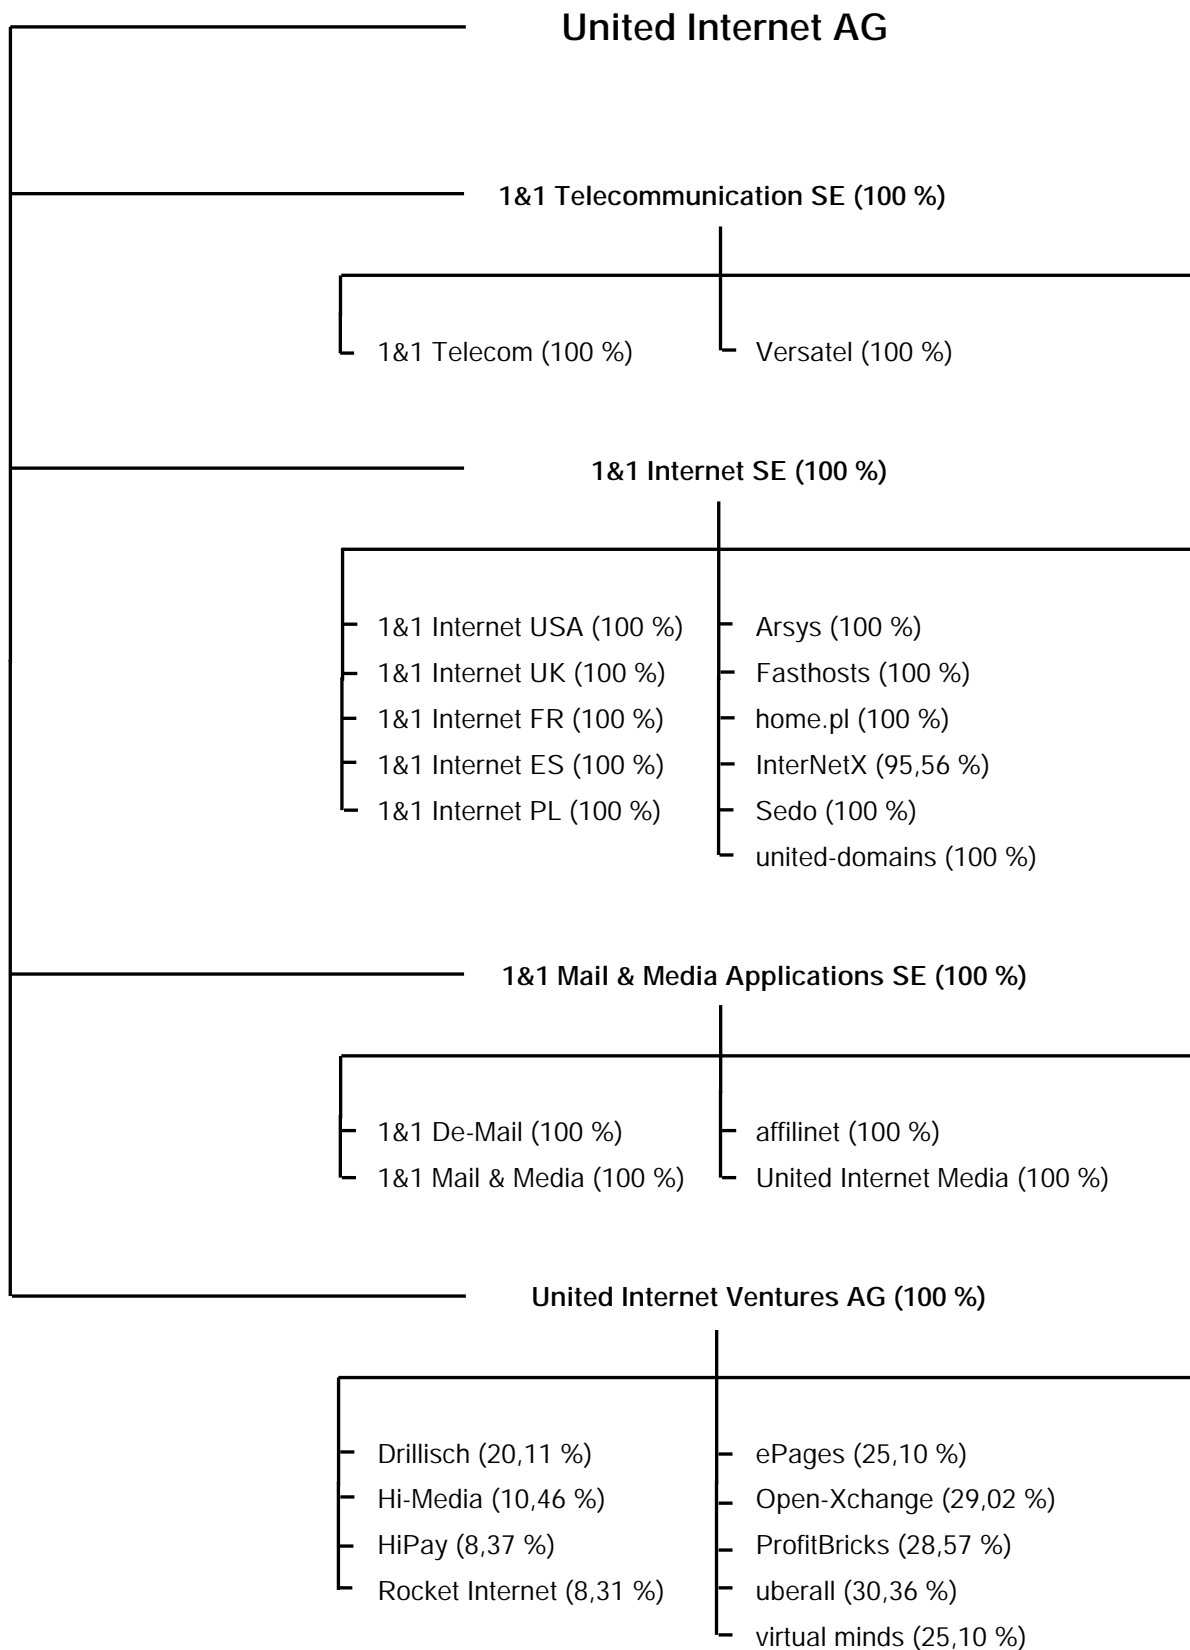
United Internet AG

1&1 Telecommunication SE (100 %)

1&1 Telecom (100 %)

Versatel (100 %)

1&1 Internet SE (100 %)

1&1 Internet USA (100 %)
1&1 Internet UK (100 %)
1&1 Internet FR (100 %)
1&1 Internet ES (100 %)
1&1 Internet PL (100 %)

Arsys (100 %)
Fasthosts (100 %)
home.pl (100 %)
InterNetX (95,56 %)
Sedo (100 %)
united-domains (100 %)

1&1 Mail & Media Applications SE (100 %)

1&1 De-Mail (100 %)
1&1 Mail & Media (100 %)

affilinet (100 %)
United Internet Media (100 %)

United Internet Ventures AG (100 %)

Drillisch (20,11 %)
Hi-Media (10,46 %)
HiPay (8,37 %)
Rocket Internet (8,31 %)

ePages (25,10 %)
Open-Xchange (29,02 %)
ProfitBricks (28,57 %)
uberall (30,36 %)
virtual minds (25,10 %)